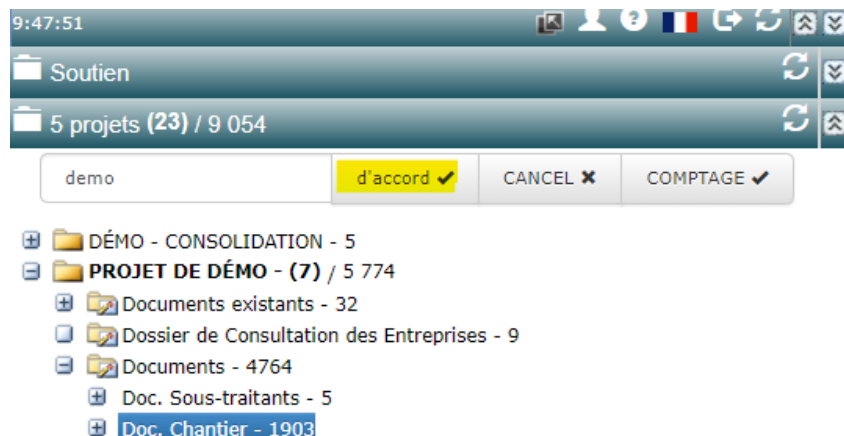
9:47:51

Soutien

5 projets **(23)** / 9 054

demo

d'accord ✔

CANCEL ✖

COMPTAGE ✔

DÉMO - CONSOLIDATION - 5

**PROJET DE DÉMO - (7)** / 5 774

Documents existants - 32

Dossier de Consultation des Entreprises - 9

Documents - 4764

Doc. Sous-traitants - 5

Doc. Chantier - 1903